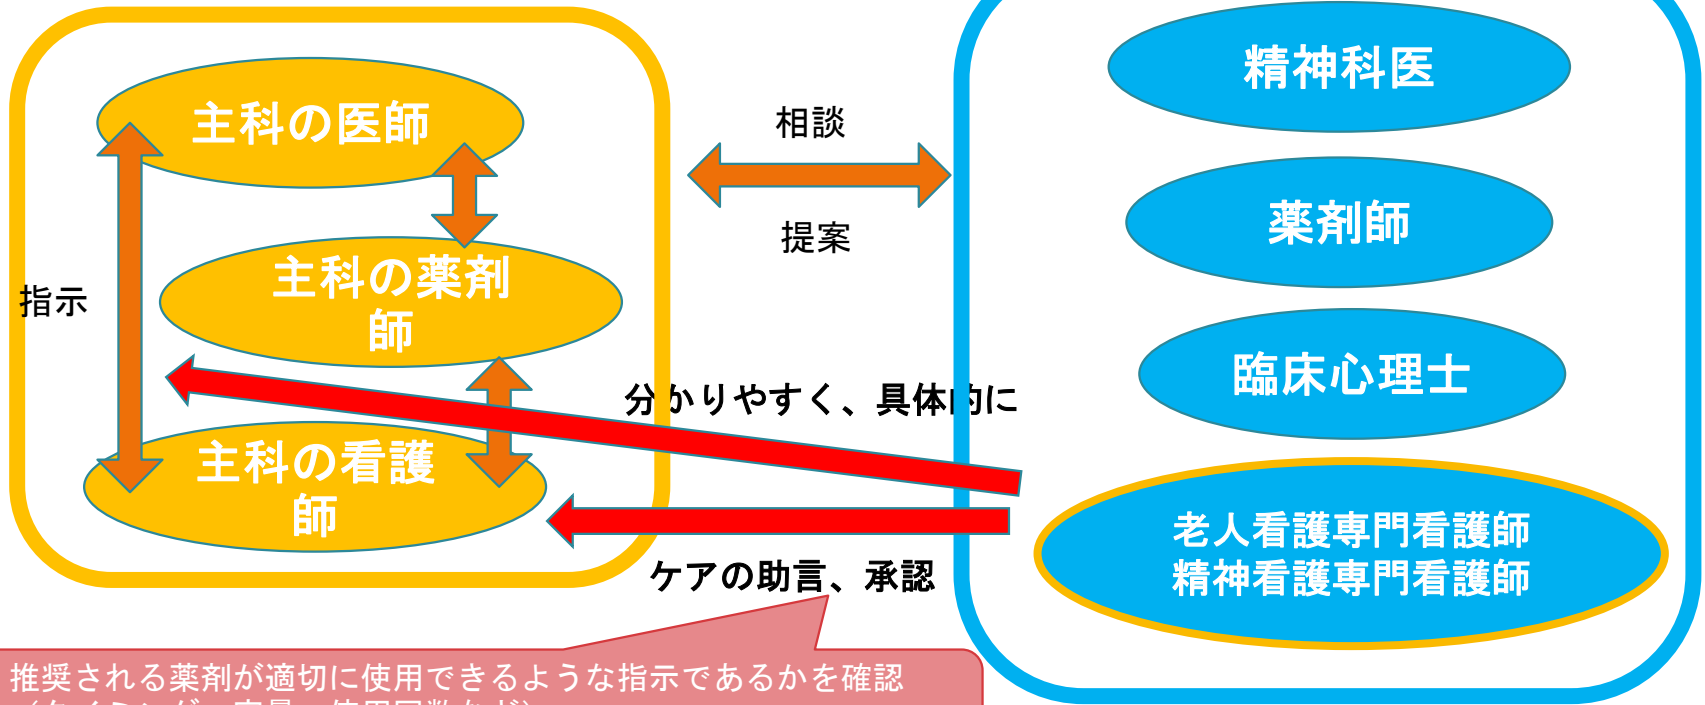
主科の医師

主科の薬剤師

主科の看護師

指示

相談

提案

精神科医

薬剤師

臨床心理士

老人看護専門看護師
精神看護専門看護師

分かりやすく、具体的に

ケアの助言、承認

推奨される薬剤が適切に使用できるような指示であるかを確認
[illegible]